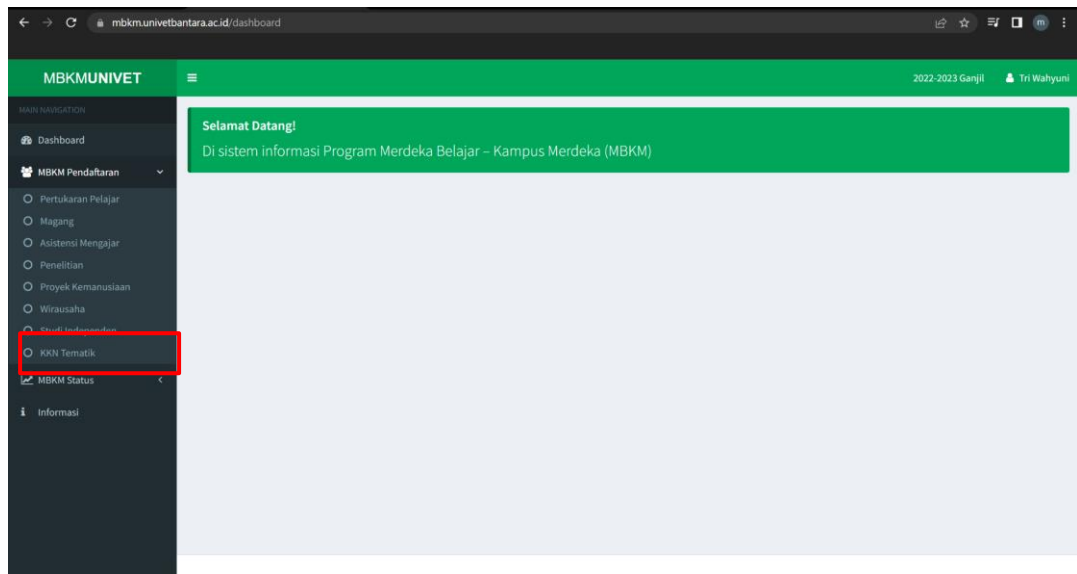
mbkm.univetbantara.ac.id/dashboard

MBKMUNIVET

2022-2023 Ganjil
Tri Wahyuni

MAIN NAVIGATION

Dashboard

MBKM Pendaftaran

Pertukaran Pelajar
Magang
Asistensi Mengajar
Penelitian
Proyek Kemanusiaan
Wirausaha
Studi Independen
KKN Tematik

MBKM Status

Informasi

Selamat Datang!
Di sistem informasi Program Merdeka Belajar – Kampus Merdeka (MBKM)